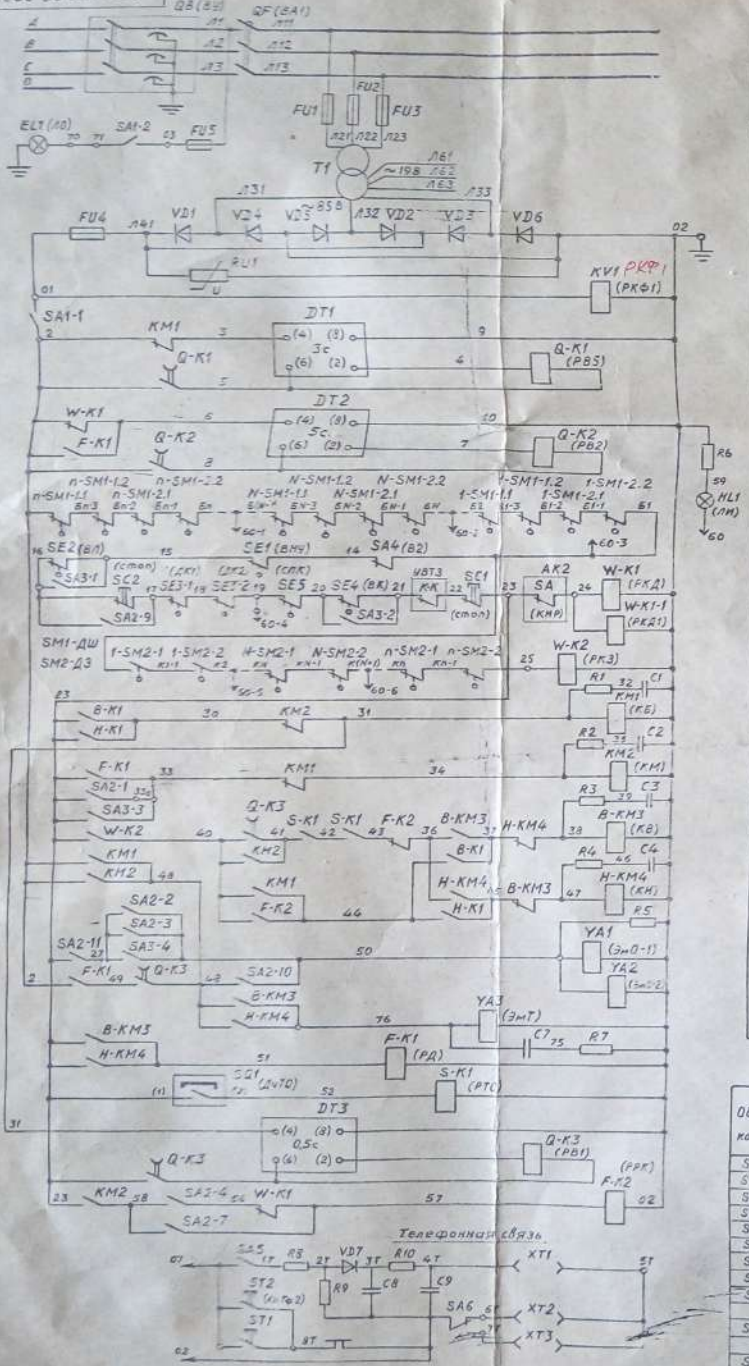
QB (ВИ)
QF (ВА1)
A
B
C
O
Л1
Л2
Л3
Л11
Л12
Л13
EL1 (ЛО)
70
71
SA1-2
03
FU5
FU1
FU2
FU3
Л21
Л22
Л23
T1
Л61
~198
Л62
Л63
~858
Л31
Л33
FU4
Л41
VD1
VD4
VD5
Л32
VD2
VD3
VD6
02
RU1
U
01
KV1 РКФ1
(РКФ1)
SA1-1
2
KM1
3
DT1
(4)
(8)
3c
(6)
(2)
9
Q-K1
4
Q-K1
(РВ5)
5
W-K1
6
DT2
(4)
(8)
5c
(6)
(2)
10
F-K1
Q-K2
8
7
Q-K2
(РВ2)
R6
59
HL1
(ЛМ)
60
n-SM1-1.2
n-SM1-2.2
N-SM1-1.2
N-SM1-2.2
1-SM1-1.2
1-SM1-2.2
n-SM1-1.1
n-SM1-2.1
N-SM1-1.1
N-SM1-2.1
1-SM1-1.1
1-SM1-2.1
Бп-3
Бп-2
Бп-1
Бп
БN-1
БN-3
БN-2
БN-1
БN
Б2
Б1-3
Б1-2
Б1-1
Б1
60-1
60-2
60-3
16
SE2 (ВП)
15
SE1 (ВНУ)
14
SA4 (В2)
SA3-1
(стоп)
(ДКП)
(ДКЗ)
(СПК)
SC2
SE3-1
SE3-2
SE5
SE4 (ВК)
ЧВТ3
SC1
AK2
W-K1
(FКД)
17
18
19
20
21
22
23
24
KK
SA
SA2-9
60-4
SA3-2
(стоп)
(KMP)
W-K1-1
(РКД1)
SM1-ДШ
SM2-ДЗ
1-SM2-1
1-SM2-2
N-SM2-1
N-SM2-2
n-SM2-1
n-SM2-2
K1-1
K2
KN
KN-1
K(N-1)
Kn
Kn-1
60-5
60-6
25
W-K2
(РКЗ)
23
R1
32
C1
KM1
(КБ)
B-K1
30
KM2
31
H-K1
R2
35
C2
KM2
(КМ)
F-K1
33
KM1
34
SA2-1
33а
SA3-3
R3
39
C3
B-KM3
(КВ)
W-K2
Q-K3
40
41
S-K1
42
S-K1
43
F-K2
36
B-KM3
37
H-KM4
38
KM2
B-K1
R4
46
C4
H-KM4
(КН)
KM1
KM2
48
KM1
F-K2
44
H-KM4
B-KM3
47
H-K1
R5
SA2-2
SA2-3
SA3-4
YA1
(ЭмО-1)
SA2-11
27
50
YA2
(ЭмО2)
2
F-K1
49
Q-K3
48
SA2-10
B-KM3
H-KM4
76
YA3
(ЭмТ)
B-KM3
H-KM4
C7
75
R7
51
F-K1
(РД)
(1)
SQ1
(ДЧТО)
(2)
52
S-K1
(РТС)
31
DT3
(4)
(8)
0,5c
(6)
(2)
Q-K3
(РВ1)
Q-K3
(РРК)
23
KM2
58
SA2-4
56
W-K1
57
F-K2
02
SA2-7
Телефонная связь
07
SA5
1Т
R8
2Т
VD7
3Т
R10
4Т
R9
C8
C9
XT1
5Т
ST2
(сигнал)
SA6
6Т
XT2
7Т
ST1
8Т
XT3
02
Об
ко
S
S
S
S
S
S
S
S
S